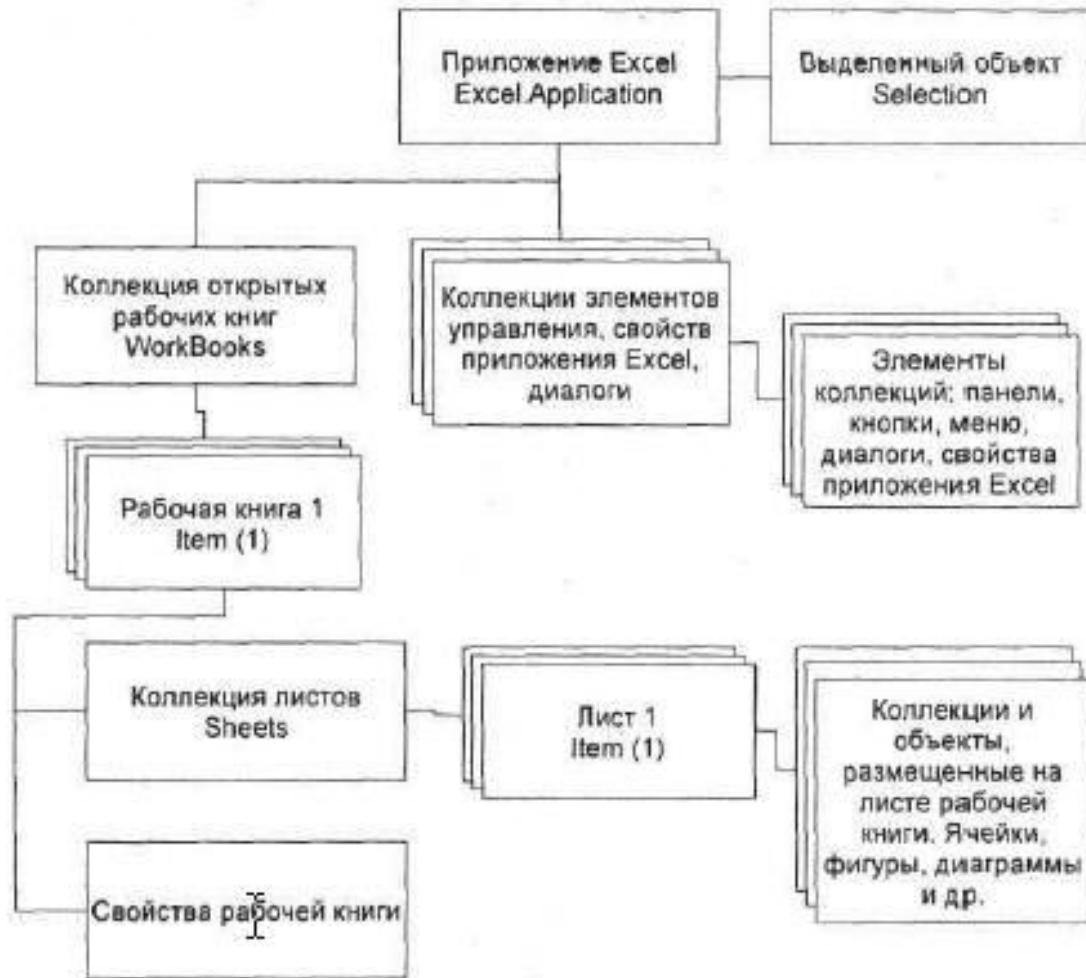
Приложение Excel
Excel.Application

Выделенный объект
Selection

Коллекция открытых рабочих книг
WorkBooks

Коллекции элементов управления, свойств приложения Excel, диалоги

Элементы коллекций: панели, кнопки, меню, диалоги, свойства приложения Excel

Рабочая книга 1
Item (1)

Коллекция листов
Sheets

Лист 1
Item (1)

Коллекции и объекты, размещенные на листе рабочей книги. Ячейки, фигуры, диаграммы и др.

Свойства рабочей книги